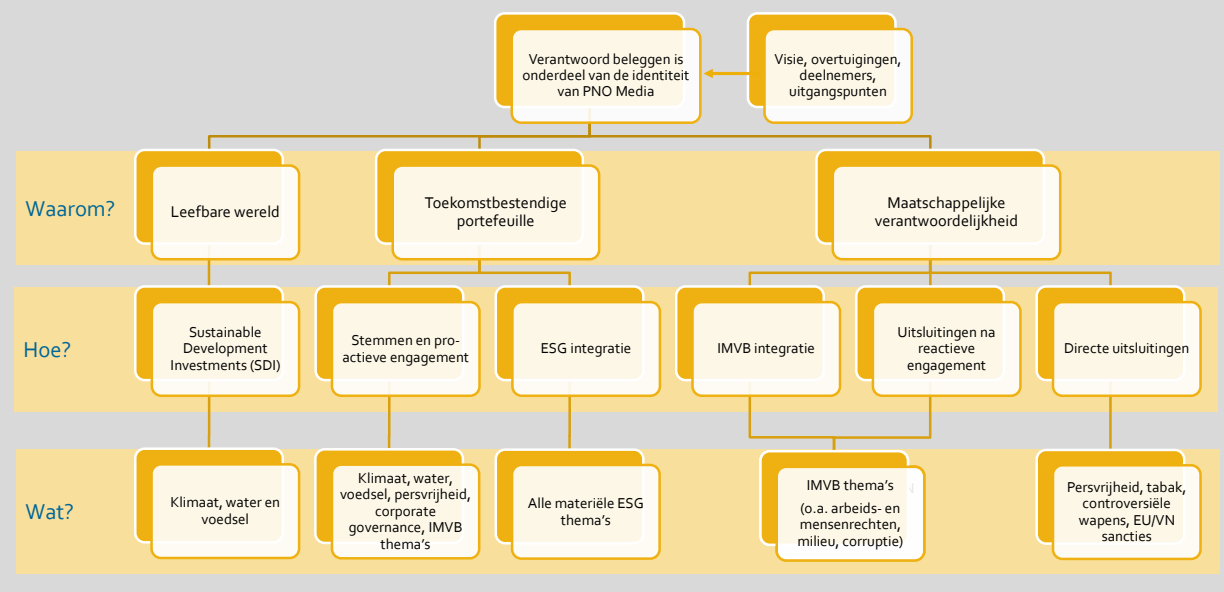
Verantwoord beleggen is onderdeel van de identiteit van PNO Media

Visie, overtuigingen, deelnemers, uitgangspunten

Waarom?

Leefbare wereld

Toekomstbestendige portefeuille

Maatschappelijke verantwoordelijkheid

Hoe?

Sustainable Development Investments (SDI)

Stemmen en proactieve engagement

ESG integratie

IMVB integratie

Uitsluitingen na reactieve engagement

Directe uitsluitingen

Wat?

Klimaat, water en voedsel

Klimaat, water, voedsel, persvrijheid, corporate governance, IMVB thema's

Alle materiële ESG thema's

IMVB thema's
(o.a. arbeids- en mensenrechten, milieu, corruptie)

Persvrijheid, tabak, controversiële wapens, EU/VN sancties